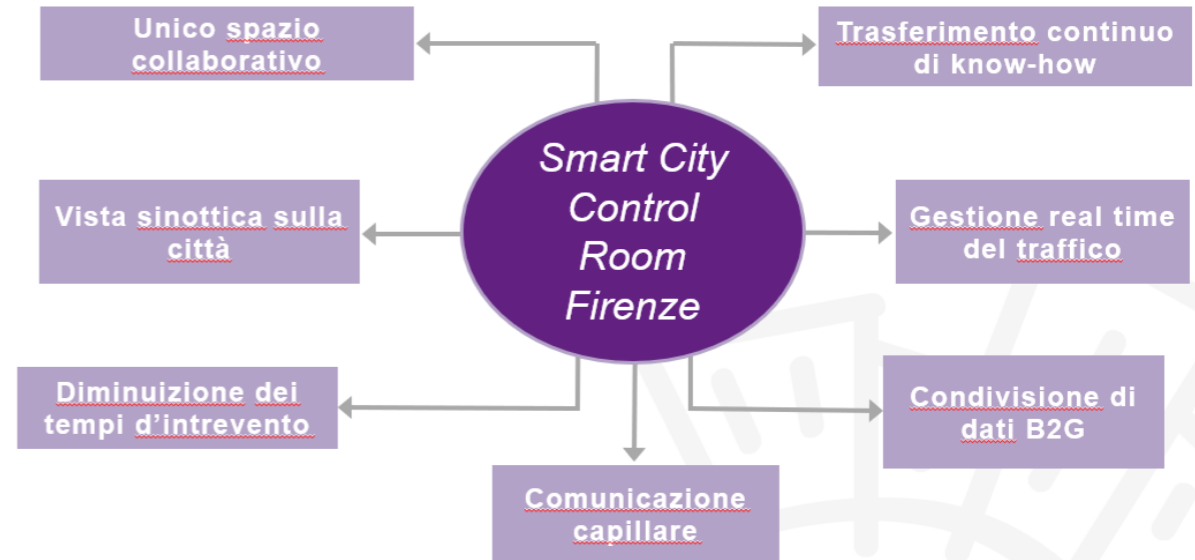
Unico spazio collaborativo

Trasferimento continuo di know-how

Smart City Control Room Firenze

Vista sinottica sulla città

Gestione real time del traffico

Diminuizione dei tempi d'intrevento

Condivisione di dati B2G

Comunicazione capillare